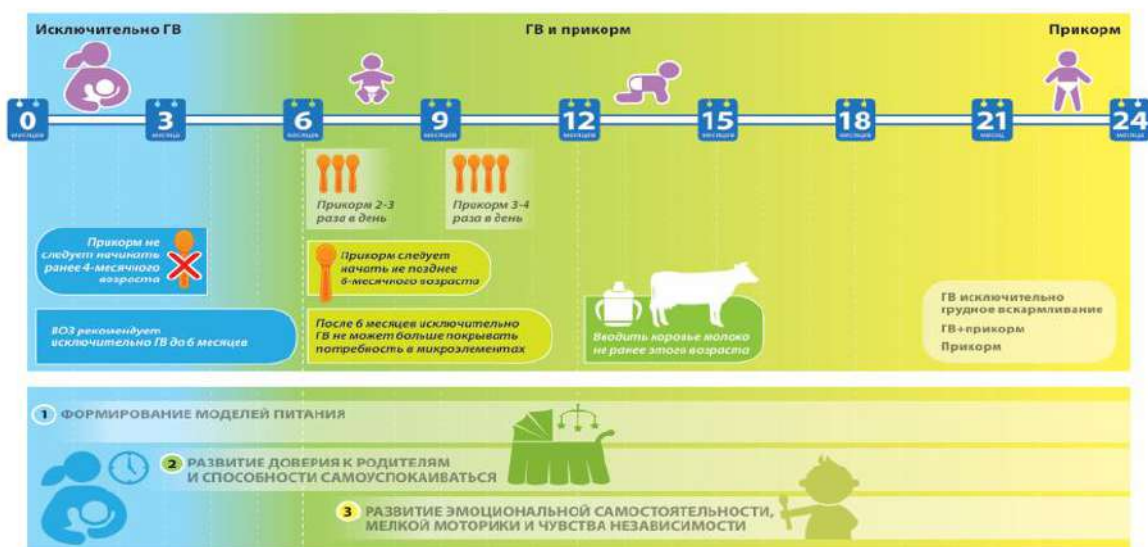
Исключительно ГВ

ГВ и прикорм

Прикорм

0 месяцев

3 месяца

6 месяцев

9 месяцев

12 месяцев

15 месяцев

18 месяцев

21 месяц

24

Прикорм 2-3 раза в день

Прикорм 3-4 раза в день

Прикорм не следует начинать ранее 4-месячного возраста

Прикорм следует начать не позднее 6-месячного возраста

ВОЗ рекомендует исключительно ГВ до 6 месяцев

После 6 месяцев исключительно ГВ не может больше покрывать потребность в микроэлементах

Вводить коровье молоко не ранее этого возраста

ГВ исключительно грудное вскармливание

ГВ+прикорм

Прикорм

1 ФОРМИРОВАНИЕ МОДЕЛЕЙ ПИТАНИЯ

2 РАЗВИТИЕ ДОВЕРИЯ К РОДИТЕЛЯМ И СПОСОБНОСТИ САМОУСПОКАИВАТЬСЯ

3 РАЗВИТИЕ ЭМОЦИОНАЛЬНОЙ САМОСТОЯТЕЛЬНОСТИ, МЕЛКОЙ МОТОРИКИ И ЧУВСТВА НЕЗАВИСИМОСТИ